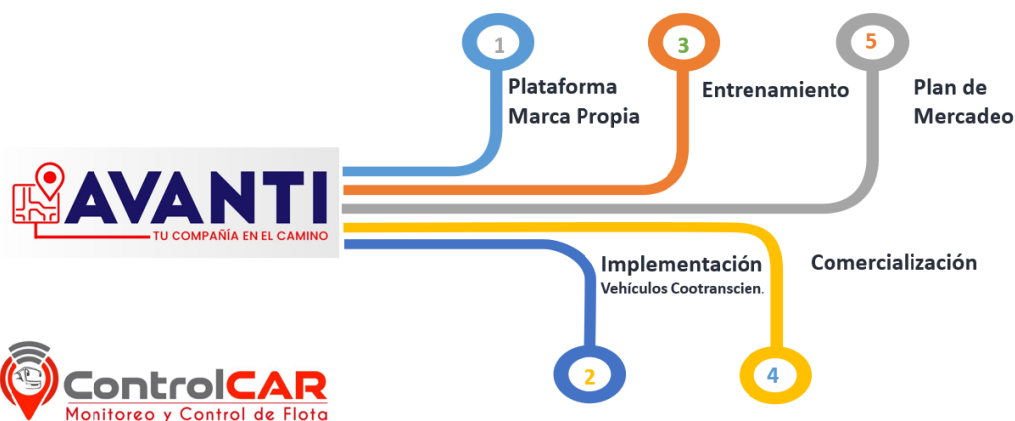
AVANTI
TU COMPAÑÍA EN EL CAMINO

1
Plataforma Marca Propia

3
Entrenamiento

5
Plan de Mercadeo

Implementación
Vehículos Cootranscien.

2

Comercialización

4

ControlCAR
Monitoreo y Control de Flota